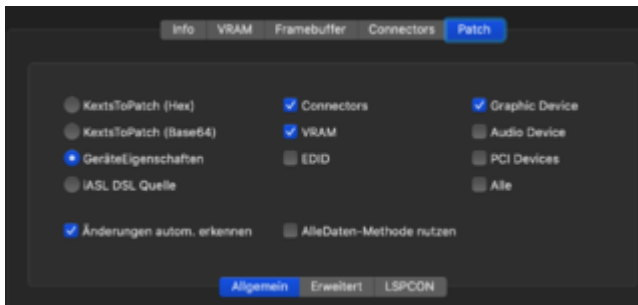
Info VRAM Framebuffer Connectors Patch

KextsToPatch (Hex)
KextsToPatch (Base64)
GeräteEigenschaften
iASL DSL Quelle

Connectors
VRAM
EDID

Graphic Device
Audio Device
PCI Devices
Alle

Änderungen autom. erkennen
AlleDaten-Methode nutzen

Allgemein Erweitert LSPCON